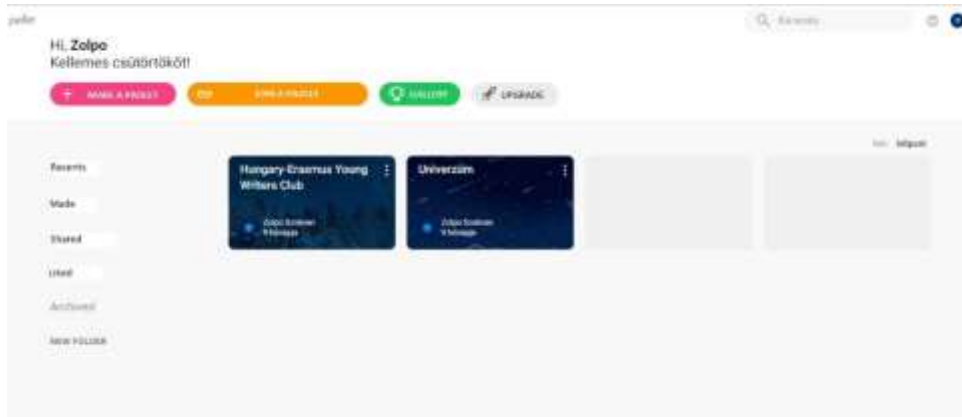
padlet

Q Keresés

Hi, Zolpo
Kellemes csütörtököt!

+ MAKE A PADLET

JOIN A PADLET

GALLERY

UPGRADE

Recents

Made

Shared

Liked

Archived

NEW FOLDER

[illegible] Idősort

Hungary-Erasmus Young Writers Club

Zolpo Szekeres
9 hónapja

Univerzum

Zolpo Szekeres
9 hónapja